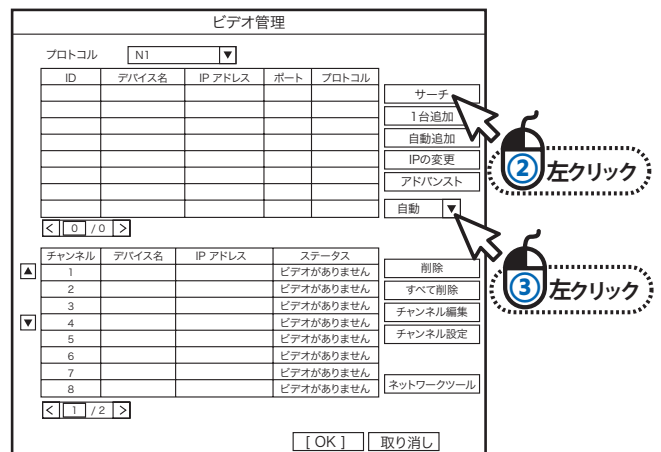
ビデオ管理

プロトコル N1 ▼

| ID | デバイス名 | IP アドレス | ポート | プロトコル |
|---|---|---|---|---|
| | | | | |
| | | | | |
| | | | | |
| | | | | |
| | | | | |
| | | | | |
| | | | | |
| | | | | |

サーチ
1台追加
自動追加
IPの変更
アドバンスト
自動 ▼

< 0 / 0 >

② 左クリック

③ 左クリック

▲
▼

| チャンネル | デバイス名 | IP アドレス | ステータス |
|---|---|---|---|
| 1 | | | ビデオがありません |
| 2 | | | ビデオがありません |
| 3 | | | ビデオがありません |
| 4 | | | ビデオがありません |
| 5 | | | ビデオがありません |
| 6 | | | ビデオがありません |
| 7 | | | ビデオがありません |
| 8 | | | ビデオがありません |

削除
すべて削除
チャンネル編集
チャンネル設定
ネットワークツール

< 1 / 2 >

[ OK ] 取り消し